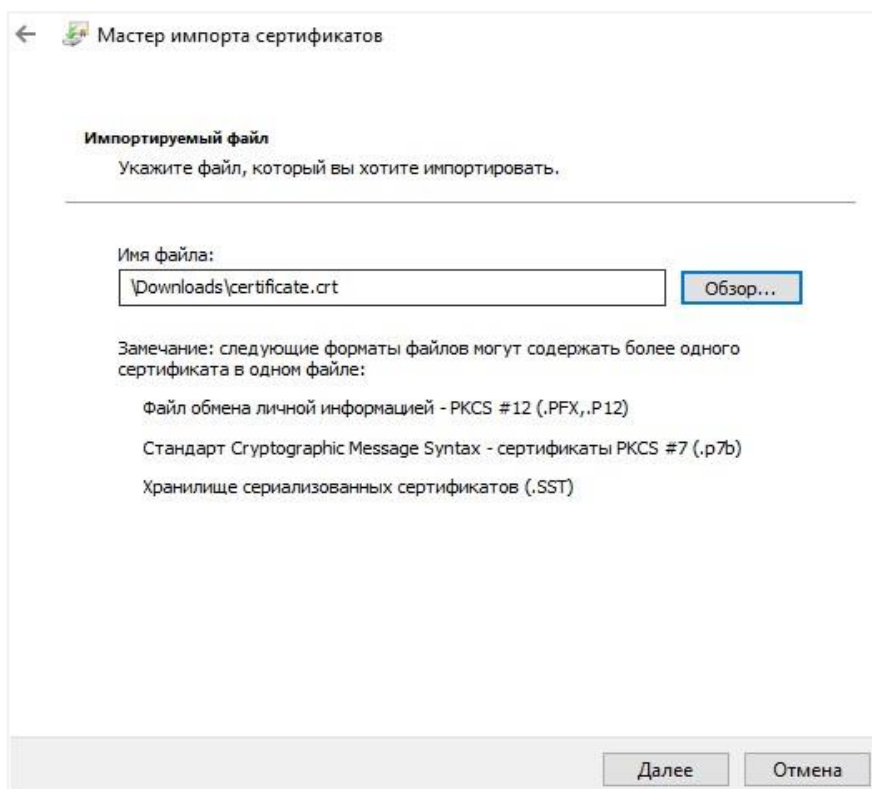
← Мастер импорта сертификатов

Импортируемый файл

Укажите файл, который вы хотите импортировать.

Имя файла:

\Downloads\certificate.crt

Обзор...

Замечание: следующие форматы файлов могут содержать более одного сертификата в одном файле:

Файл обмена личной информацией - PKCS #12 (.PFX,.P12)

Стандарт Cryptographic Message Syntax - сертификаты PKCS #7 (.p7b)

Хранилище сериализованных сертификатов (.SST)

Далее

Отмена